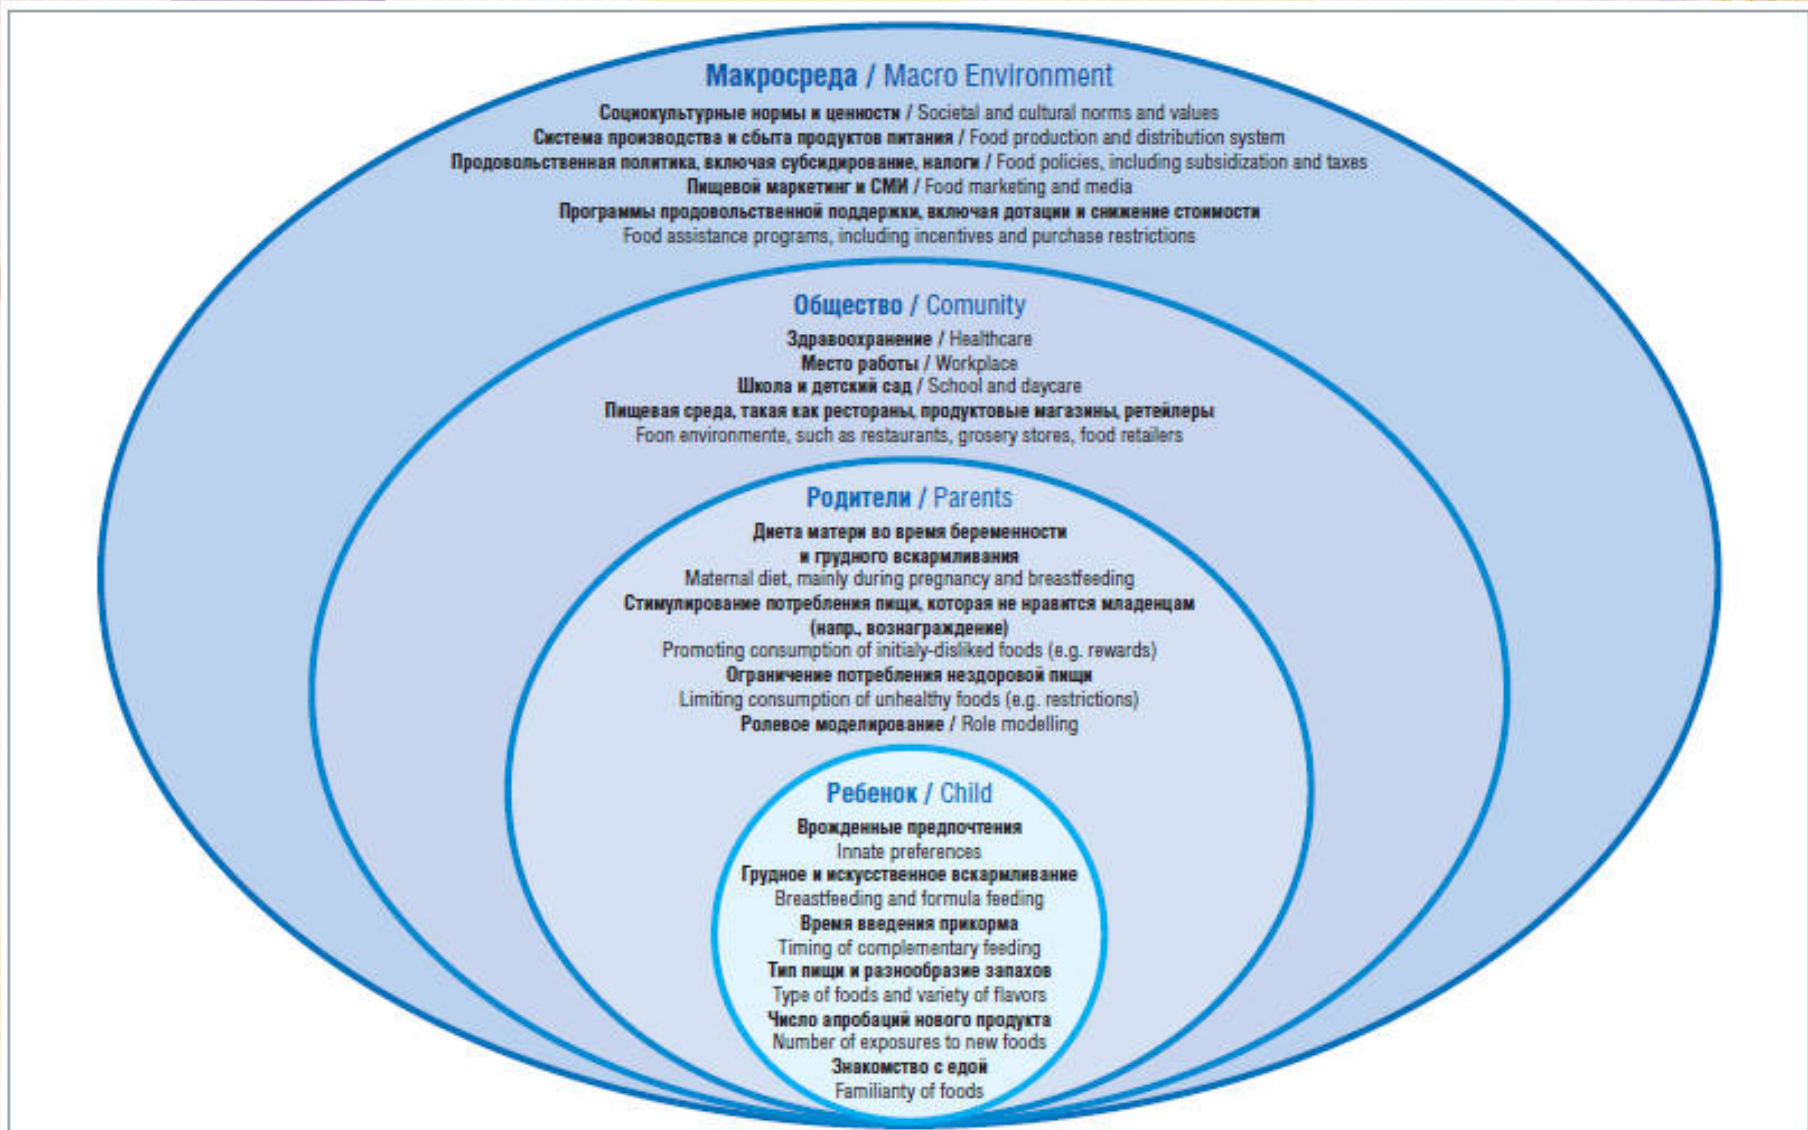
Макросреда / Macro Environment

Социокультурные нормы и ценности / Societal and cultural norms and values
Система производства и сбыта продуктов питания / Food production and distribution system
Продовольственная политика, включая субсидирование, налоги / Food policies, including subsidization and taxes
Пищевой маркетинг и СМИ / Food marketing and media
Программы продовольственной поддержки, включая дотации и снижение стоимости
Food assistance programs, including incentives and purchase restrictions

Общество / Comunity

Здравоохранение / Healthcare
Место работы / Workplace
Школа и детский сад / School and daycare
Пищевая среда, такая как рестораны, продуктовые магазины, ретейлеры
Foon environmente, such as restaurants, grosery stores, food retailers

Родители / Parents

Диета матери во время беременности и грудного вскармливания
Maternal diet, mainly during pregnancy and breastfeeding
Стимулирование потребления пищи, которая не нравится младенцам (напр., вознаграждение)
Promoting consumption of initialy-disliked foods (e.g. rewards)
Ограничение потребления нездоровой пищи
Limiting consumption of unhealthy foods (e.g. restrictions)
Ролевое моделирование / Role modelling

Ребенок / Child

Врожденные предпочтения
Innate preferences
Грудное и искусственное вскармливание
Breastfeeding and formula feeding
Время введения прикорма
Timing of complementary feeding
Тип пищи и разнообразие запахов
Type of foods and variety of flavors
Число апробаций нового продукта
Number of exposures to new foods
Знакомство с едой
Familianty of foods